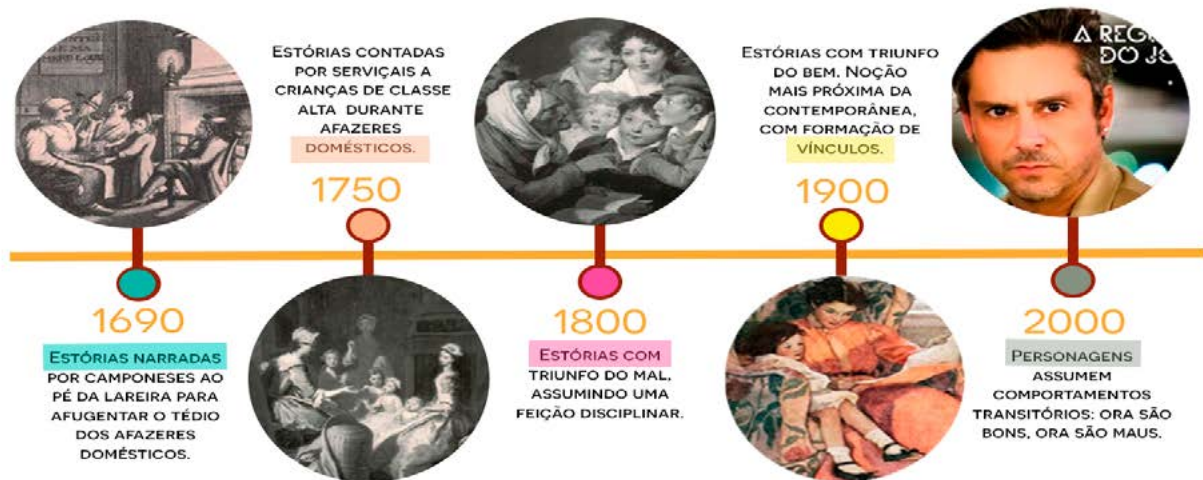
Estórias contadas por serviçais a crianças de classe alta durante afazeres domésticos.

1750

Estórias com triunfo do bem. Noção mais próxima da contemporânea, com formação de vínculos.

1900

A REGR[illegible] DO JO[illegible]

1690

Estórias narradas por camponeses ao pé da lareira para afugentar o tédio dos afazeres domésticos.

1800

Estórias com triunfo do mal, assumindo uma feição disciplinar.

2000

Personagens assumem comportamentos transitórios: ora são bons, ora são maus.